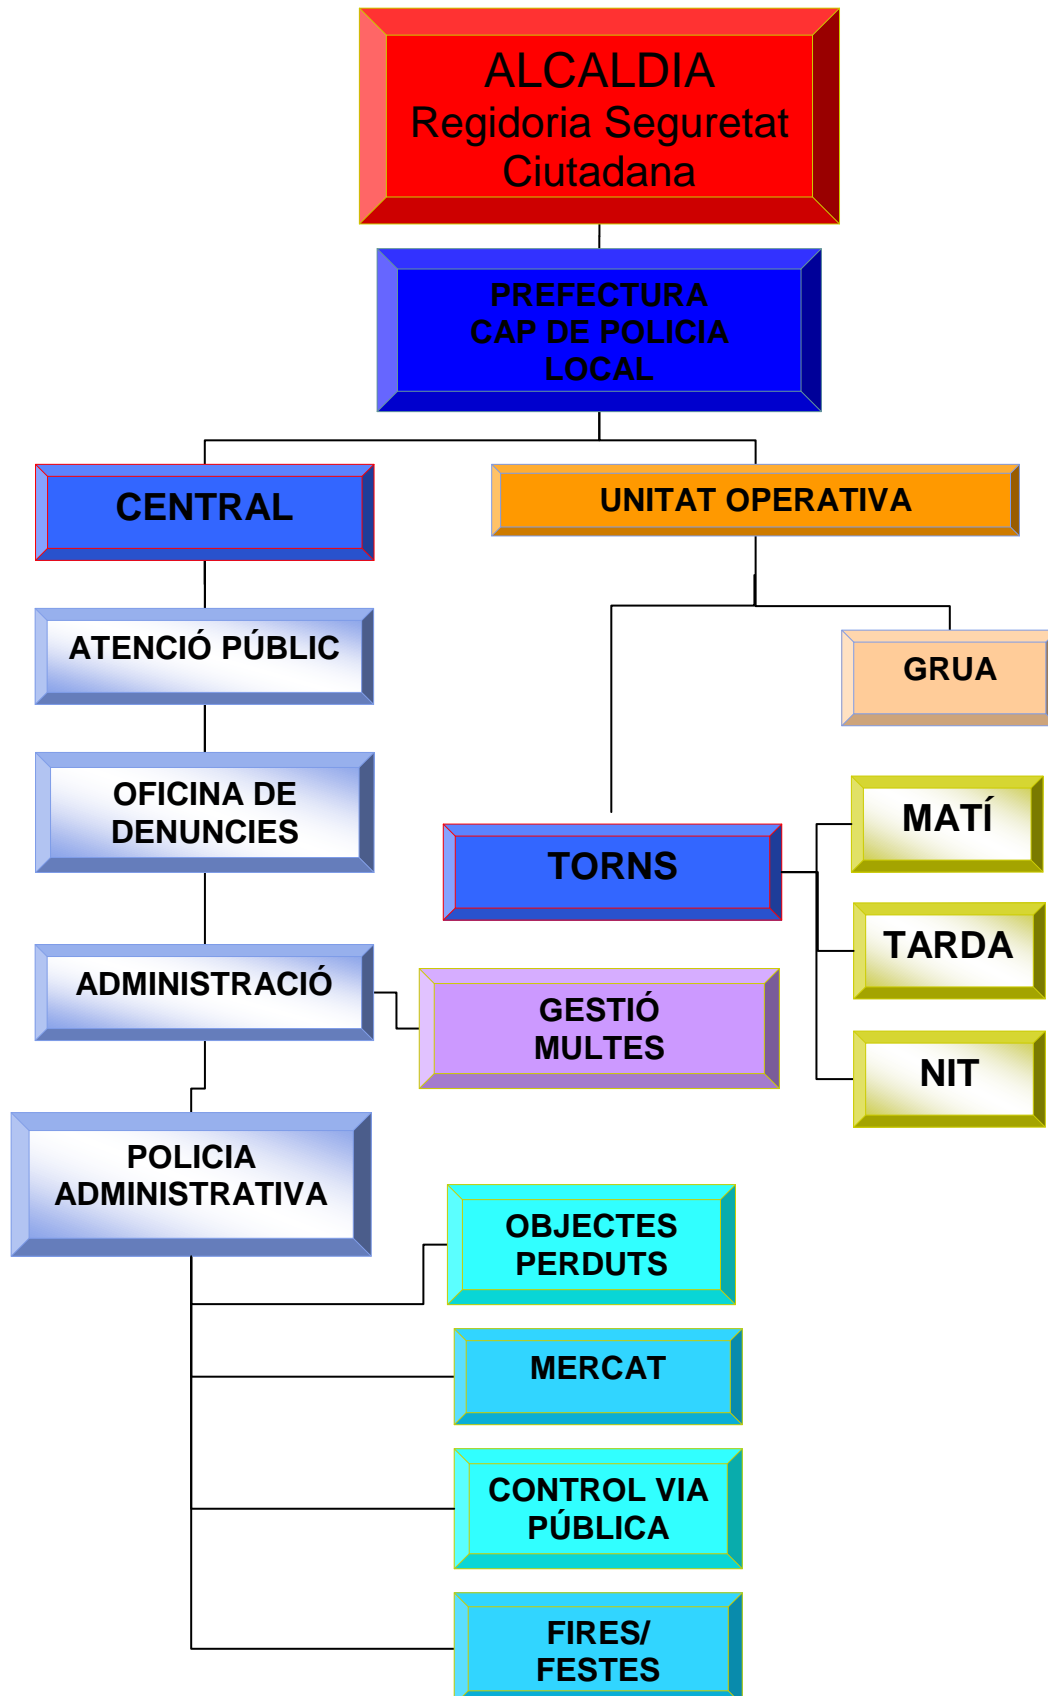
ALCALDIA
Regidoria Seguretat Ciutadana

PREFECTURA
CAP DE POLICIA LOCAL

CENTRAL

UNITAT OPERATIVA

ATENCIÓ PÚBLIC

GRUA

OFICINA DE DENUNCIES

MATÍ

TORNS

TARDA

ADMINISTRACIÓ

GESTIÓ MULTES

NIT

POLICIA ADMINISTRATIVA

OBJECTES PERDUTS

MERCAT

CONTROL VIA PÚBLICA

FIRES/ FESTES